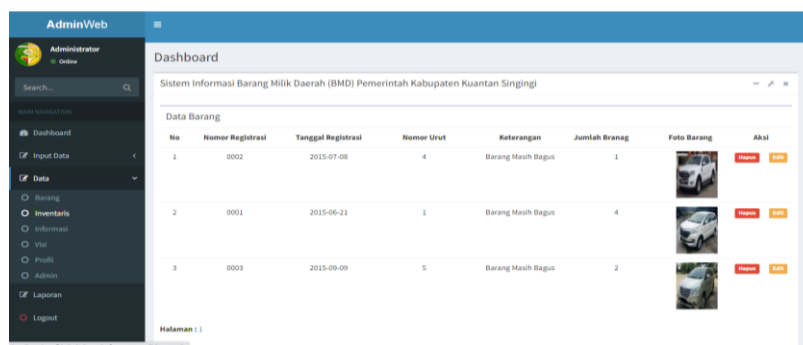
AdminWeb

Administrator
Online

Search...

MAIN NAVIGATION

Dashboard

Input Data

Data

Barang

Inventaris

Informasi

Visi

Profil

Admin

Laporan

Logout

Dashboard

Sistem Informasi Barang Milik Daerah (BMD) Pemerintah Kabupaten Kuantan Singingi

Data Barang

| No | Nomor Registrasi | Tanggal Registrasi | Nomor Urut | Keterangan | Jumlah Branag | Foto Barang | Aksi |
|---|---|---|---|---|---|---|---|
| 1 | 0002 | 2015-07-08 | 4 | Barang Masih Bagus | 1 | | Hapus Edit |
| 2 | 0001 | 2015-06-21 | 1 | Barang Masih Bagus | 4 | | Hapus Edit |
| 3 | 0003 | 2015-09-09 | 5 | Barang Masih Bagus | 2 | | Hapus Edit |

Halaman : 1